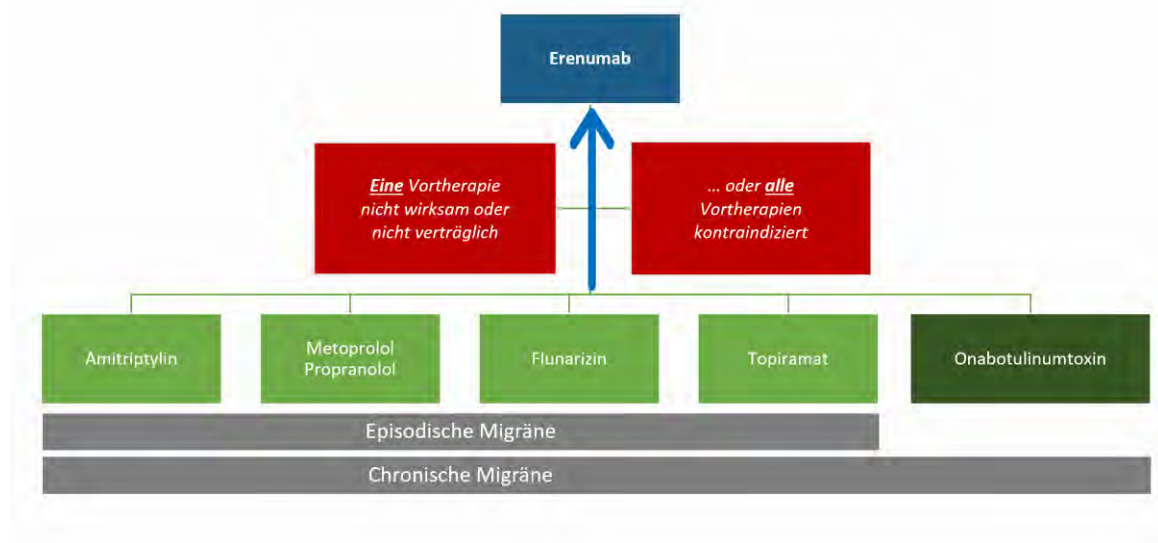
Erenumab

Eine Vortherapie nicht wirksam oder nicht verträglich

... oder alle Vortherapien kontraindiziert

Amitriptylin

Metoprolol Propranolol

Flunarizin

Topiramat

Onabotulinumtoxin

Episodische Migräne

Chronische Migräne